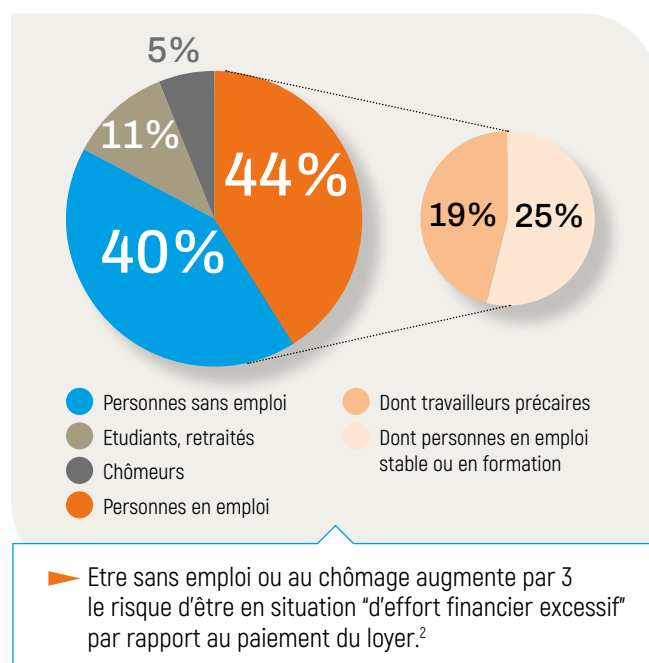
5%

11%

44%

40%

19%

25%

Personnes sans emploi

Etudiants, retraités

Chômeurs

Personnes en emploi

Dont travailleurs précaires

Dont personnes en emploi stable ou en formation

Etre sans emploi ou au chômage augmente par 3 le risque d'être en situation "d'effort financier excessif" par rapport au paiement du loyer.$^{2}$